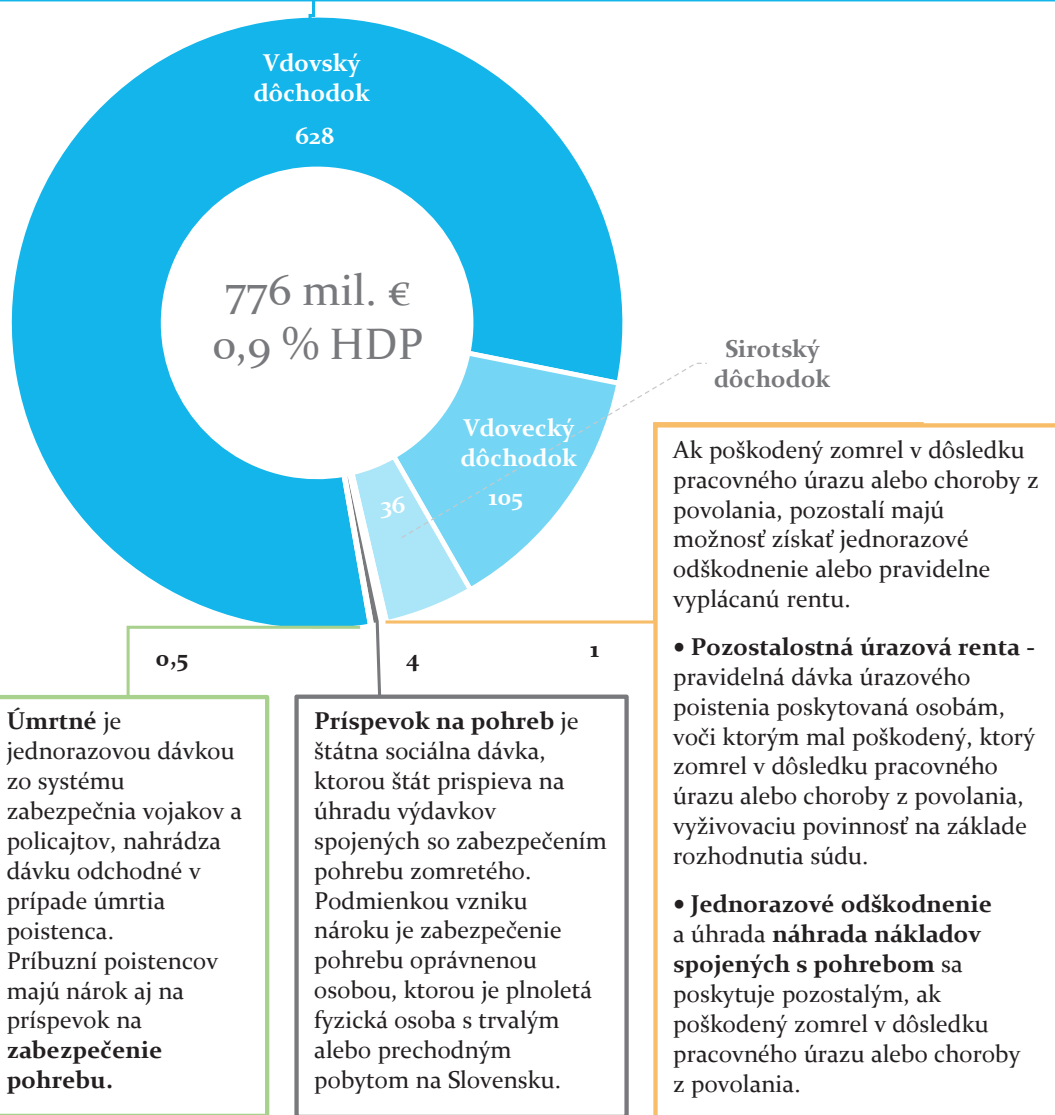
Vdovský dôchodok

628

776 mil. €
0,9 % HDP

Sirotský dôchodok

Vdovecký dôchodok

105

36

0,5

4

1

Ak poškodený zomrel v dôsledku pracovného úrazu alebo choroby z povolania, pozostalí majú možnosť získať jednorazové odškodnenie alebo pravidelne vyplácanú rentu.

• **Pozostalostná úrazová renta** - pravidelná dávka úrazového poistenia poskytovaná osobám, voči ktorým mal poškodený, ktorý zomrel v dôsledku pracovného úrazu alebo choroby z povolania, vyživovaciu povinnosť na základe rozhodnutia súdu.

• **Jednorazové odškodnenie** a úhrada **náhrada nákladov spojených s pohrebom** sa poskytuje pozostalým, ak poškodený zomrel v dôsledku pracovného úrazu alebo choroby z povolania.

**Úmrtné** je jednorazovou dávkou zo systému zabezpečnia vojakov a policajtov, nahrádza dávku odchodné v prípade úmrtia poistenca. Príbuzní poistencov majú nárok aj na príspevok na **zabezpečenie pohrebu.**

**Príspevok na pohreb** je štátna sociálna dávka, ktorou štát prispieva na úhradu výdavkov spojených so zabezpečením pohrebu zomretého. Podmienkou vzniku nároku je zabezpečenie pohrebu oprávnenou osobou, ktorou je plnoletá fyzická osoba s trvalým alebo prechodným pobytom na Slovensku.